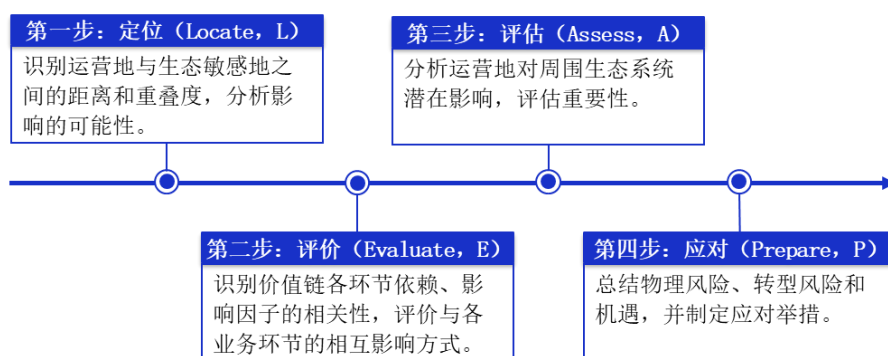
第一步：定位（Locate，L）

识别运营地与生态敏感地之间的距离和重叠度，分析影响的可能性。

第三步：评估（Assess，A）

分析运营地对周围生态系统潜在影响，评估重要性。

第二步：评价（Evaluate，E）

识别价值链各环节依赖、影响因子的相关性，评价与各业务环节的相互影响方式。

第四步：应对（Prepare，P）

总结物理风险、转型风险和机遇，并制定应对举措。